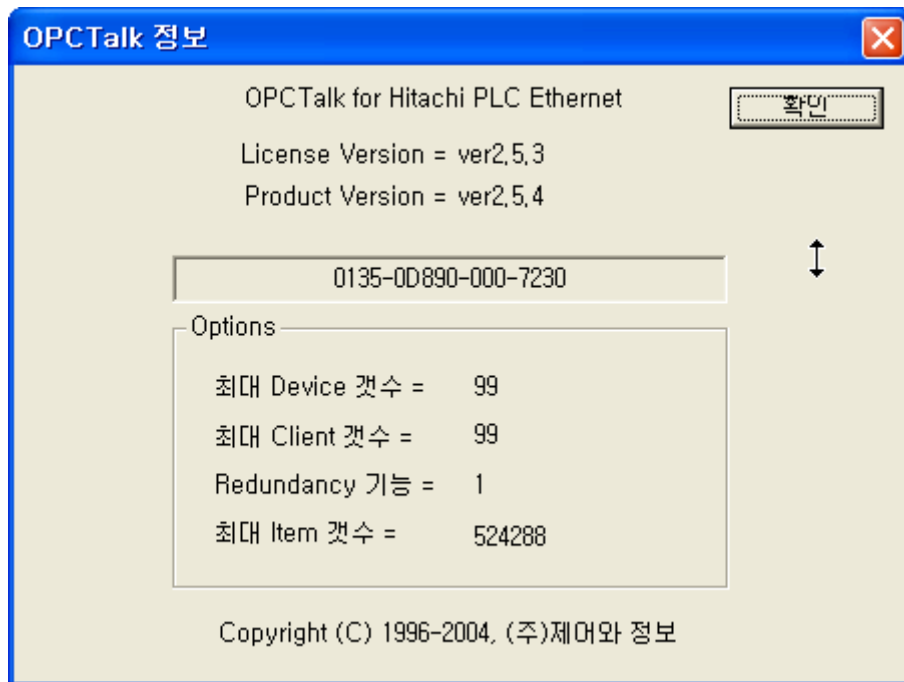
OPCTalk 정보

OPCTalk for Hitachi PLC Ethernet

확인

License Version = ver2,5,3

Product Version = ver2,5,4

0135-0D890-000-7230

Options

최대 Device 갯수 = 99

최대 Client 갯수 = 99

Redundancy 기능 = 1

최대 Item 갯수 = 524288

Copyright (C) 1996-2004, (주)제어와 정보